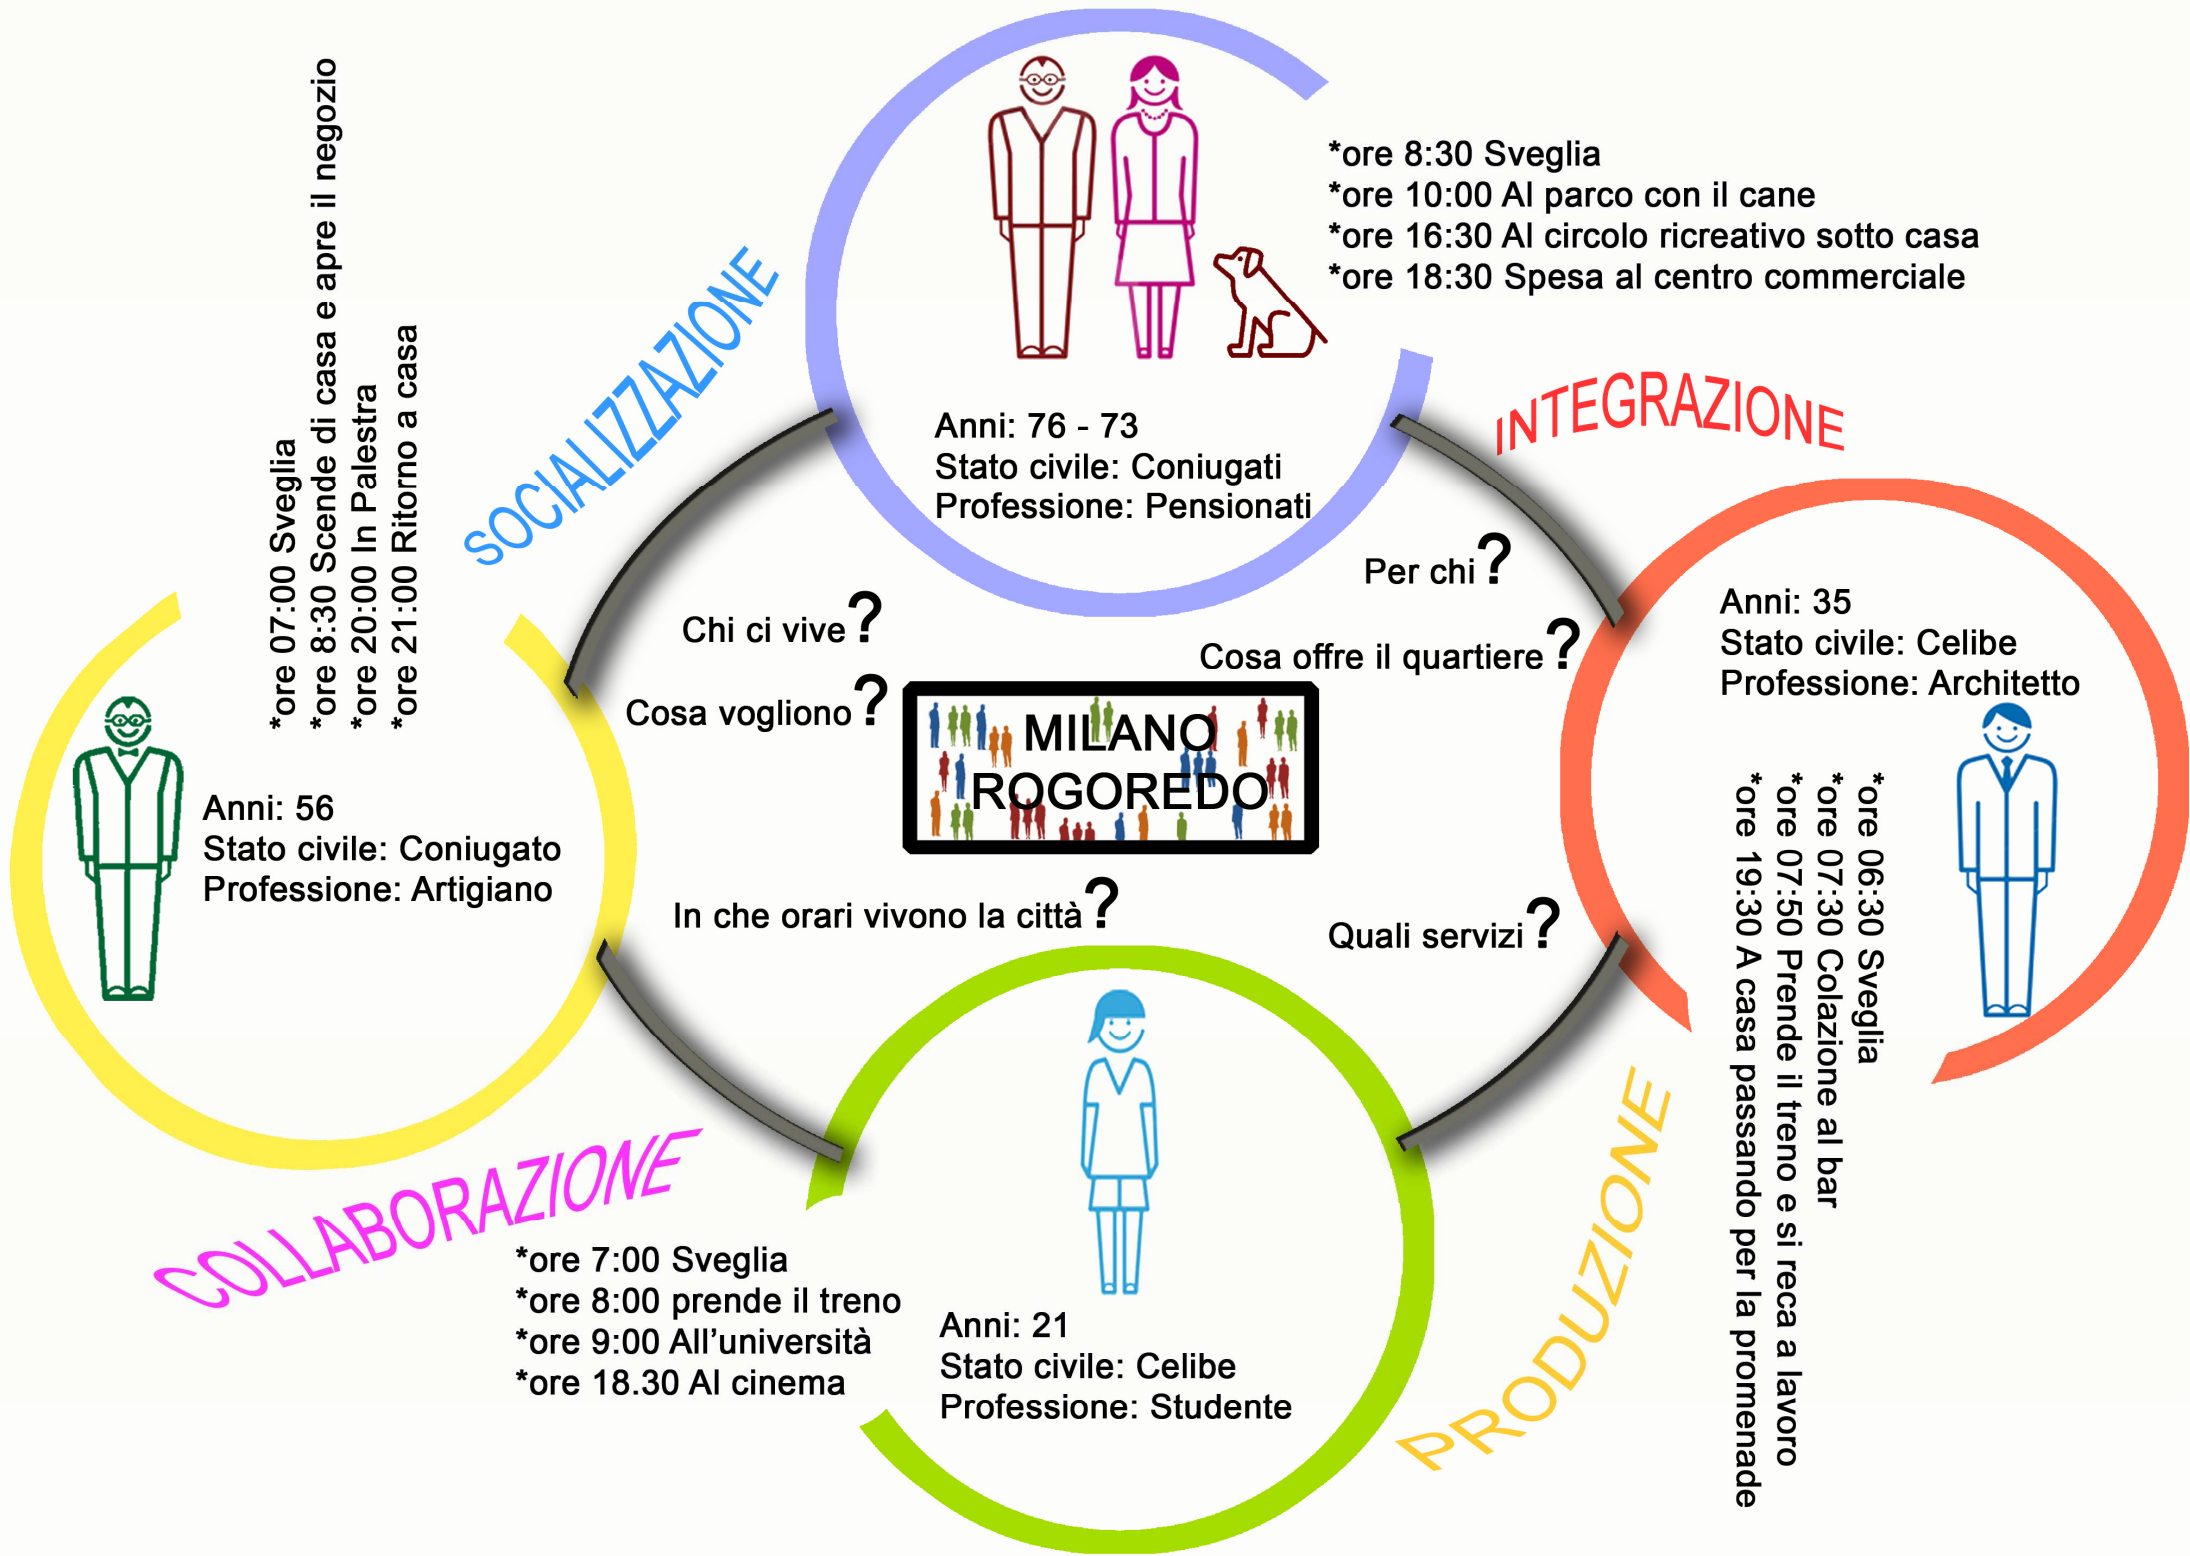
*ore 8:30 Sveglia
*ore 10:00 Al parco con il cane
*ore 16:30 Al circolo ricreativo sotto casa
*ore 18:30 Spesa al centro commerciale

Anni: 76 - 73
Stato civile: Coniugati
Professione: Pensionati

SOCIALIZZAZIONE

INTEGRAZIONE

*ore 07:00 Sveglia
*ore 8:30 Scende di casa e apre il negozio
*ore 20:00 In Palestra
*ore 21:00 Ritorno a casa

Per chi?

Chi ci vive?

Cosa offre il quartiere?

Cosa vogliono?

MILANO ROGOREDO

Anni: 35
Stato civile: Celibe
Professione: Architetto

Anni: 56
Stato civile: Coniugato
Professione: Artigiano

*ore 06:30 Sveglia
*ore 07:30 Colazione al bar
*ore 07:50 Prende il treno e si reca a lavoro
*ore 19:30 A casa passando per la promenade

In che orari vivono la città?

Quali servizi?

COLLABORAZIONE

PRODUZIONE

*ore 7:00 Sveglia
*ore 8:00 prende il treno
*ore 9:00 All'università
*ore 18.30 Al cinema

Anni: 21
Stato civile: Celibe
Professione: Studente